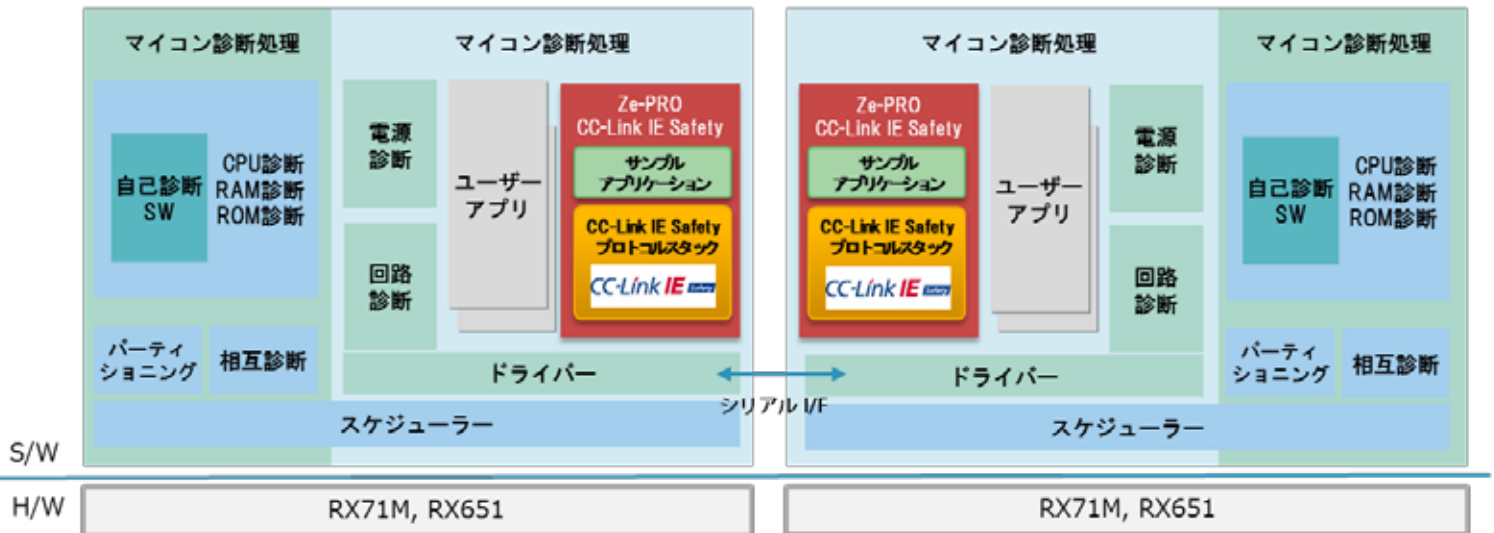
マイコン診断処理

自己診断SW

CPU診断
RAM診断
ROM診断

パーティショニング

相互診断

マイコン診断処理

電源診断

回路診断

ユーザーアプリ

Ze-PRO
CC-Link IE Safety

サンプルアプリケーション

CC-Link IE Safety
プロトコルスタック

CC-Link IE Safety

ドライバー

スケジューラー

シリアル I/F

マイコン診断処理

Ze-PRO
CC-Link IE Safety

サンプルアプリケーション

CC-Link IE Safety
プロトコルスタック

CC-Link IE Safety

ユーザーアプリ

電源診断

回路診断

ドライバー

スケジューラー

マイコン診断処理

自己診断SW

CPU診断
RAM診断
ROM診断

パーティショニング

相互診断

S/W

H/W

RX71M, RX651

RX71M, RX651